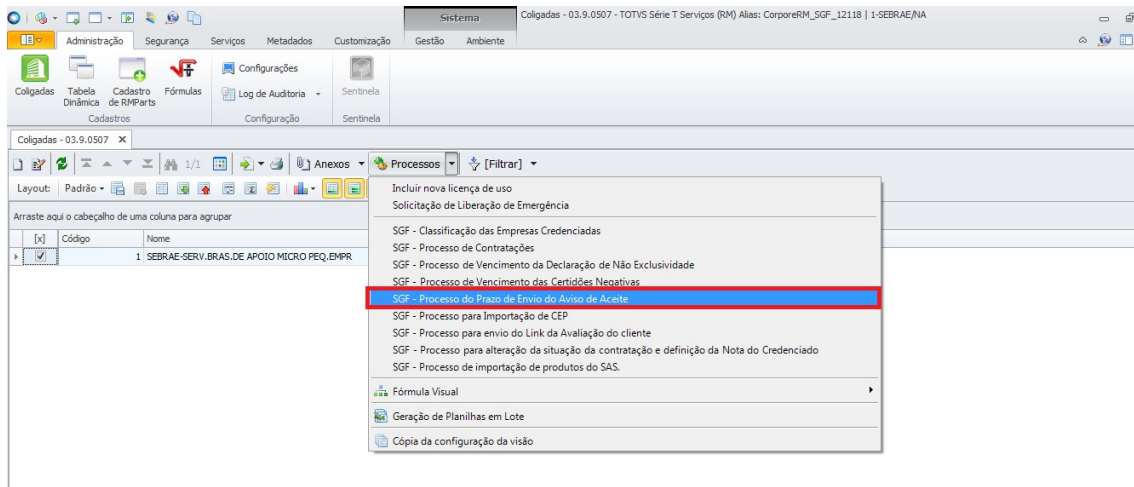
Sistema

Coligadas - 03.9.0507 - TOTVS Série T Serviços (RM) Alias: CorporeRM_SGF_12118 | 1-SEBRAE/NA

Administração Segurança Serviços Metadados Customização Gestão Ambiente

Coligadas Tabela Dinâmica Cadastro de RMParts Fórmulas
Cadastros

Configurações
Log de Auditoria
Configuração

Sentinela
Sentinela

Coligadas - 03.9.0507 ×

1/1 Anexos Processos [Filtrar]

Layout: Padrão

Arraste aqui o cabeçalho de uma coluna para agrupar

| [x] | Código | Nome |
|---|---|---|
| ☑ | 1 | SEBRAE-SERV.BRAS.DE APOIO MICRO PEQ.EMPR |

Incluir nova licença de uso
Solicitação de Liberação de Emergência
SGF - Classificação das Empresas Credenciadas
SGF - Processo de Contratações
SGF - Processo de Vencimento da Declaração de Não Exclusividade
SGF - Processo de Vencimento das Certidões Negativas
SGF - Processo do Prazo de Envio do Aviso de Aceite
SGF - Processo para Importação de CEP
SGF - Processo para envio do Link da Avaliação do cliente
SGF - Processo para alteração da situação da contratação e definição da Nota do Credenciado
SGF - Processo de importação de produtos do SAS.
Fórmula Visual
Geração de Planilhas em Lote
Cópia da configuração da visão